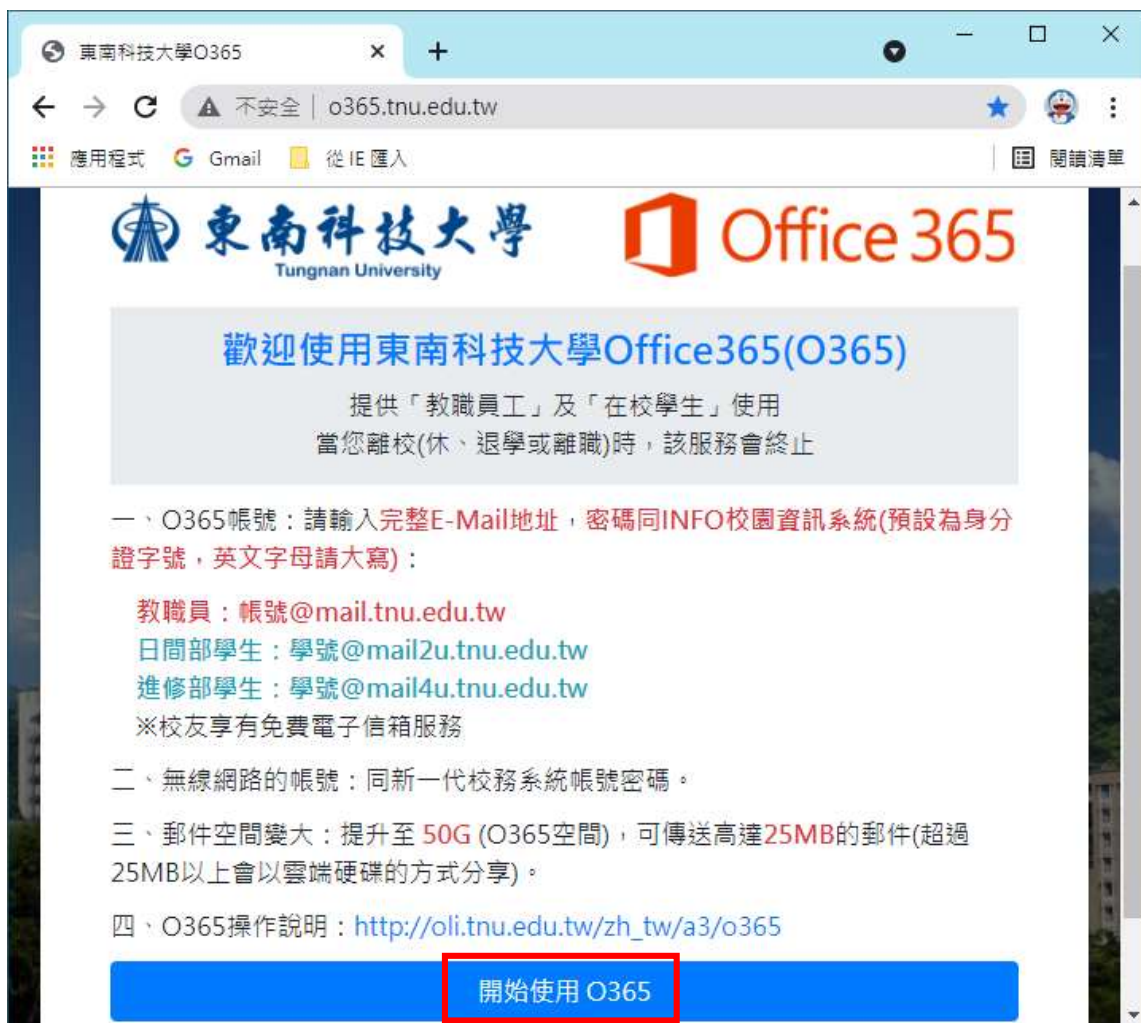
東南科技大學O365
×
+
不安全 | o365.tnu.edu.tw
應用程式 Gmail 從 IE 匯入
閱讀清單

東南科技大學
Tungnan University
Office 365

歡迎使用東南科技大學Office365(O365)
提供「教職員工」及「在校學生」使用
當您離校(休、退學或離職)時，該服務會終止

一、O365帳號：請輸入完整E-Mail地址，密碼同INFO校園資訊系統(預設為身分證字號，英文字母請大寫)：

教職員：帳號@mail.tnu.edu.tw
日間部學生：學號@mail2u.tnu.edu.tw
進修部學生：學號@mail4u.tnu.edu.tw
※校友享有免費電子信箱服務

二、無線網路的帳號：同新一代校務系統帳號密碼。

三、郵件空間變大：提升至 50G (O365空間)，可傳送高達25MB的郵件(超過25MB以上會以雲端硬碟的方式分享)。

四、O365操作說明：http://oli.tnu.edu.tw/zh_tw/a3/o365

開始使用 O365